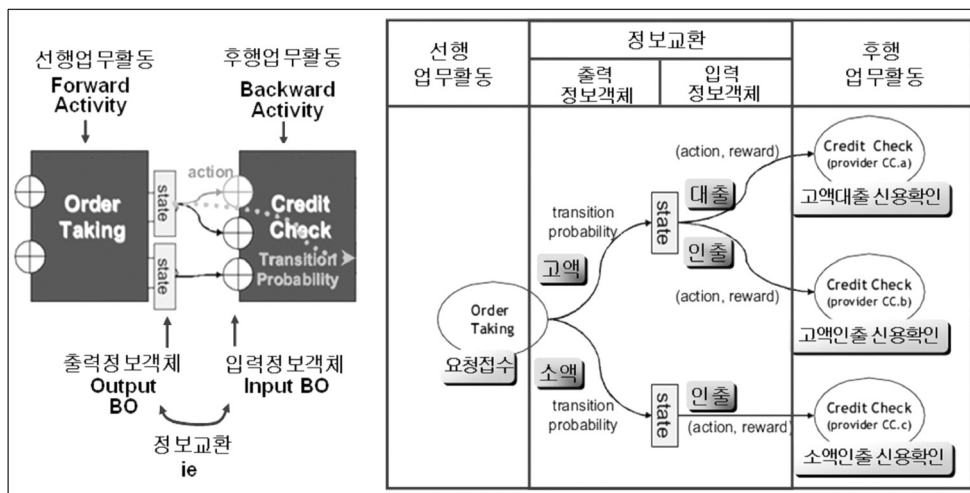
선행업무활동
Forward Activity

후행업무활동
Backward Activity

Order Taking

state

state

action

Credit Check

Transition Probability

출력정보객체
Output BO

입력정보객체
Input BO

정보교환
ie

| 선행 업무활동 | 정보교환 출력 정보객체 | 정보교환 입력 정보객체 | 후행 업무활동 |
|---|---|---|---|

Order Taking
요청접수

고액
transition probability
state
대출
(action, reward)
Credit Check (provider CC.a)
고액대출 신용확인

인출
(action, reward)
Credit Check (provider CC.b)
고액인출 신용확인

소액
transition probability
state
인출
(action, reward)
Credit Check (provider CC.c)
소액인출 신용확인